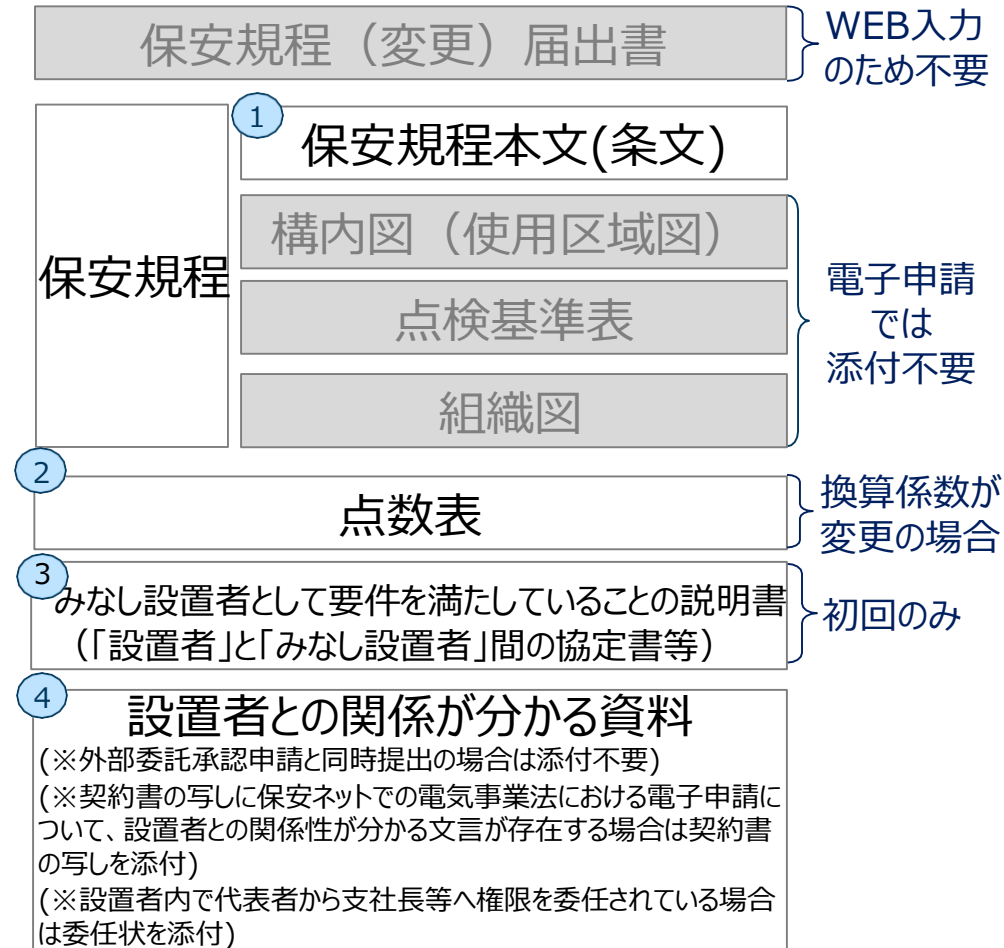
保安規程（変更）届出書

WEB入力のため不要

保安規程

1

保安規程本文(条文)

構内図（使用区域図）

点検基準表

組織図

電子申請では添付不要

2

点数表

換算係数が変更の場合

3

みなし設置者として要件を満たしていることの説明書
（｢設置者｣と｢みなし設置者｣間の協定書等）

初回のみ

4

設置者との関係が分かる資料

(※外部委託承認申請と同時提出の場合は添付不要)

(※契約書の写しに保安ネットでの電気事業法における電子申請について、設置者との関係性が分かる文言が存在する場合は契約書の写しを添付)

(※設置者内で代表者から支社長等へ権限を委任されている場合は委任状を添付)